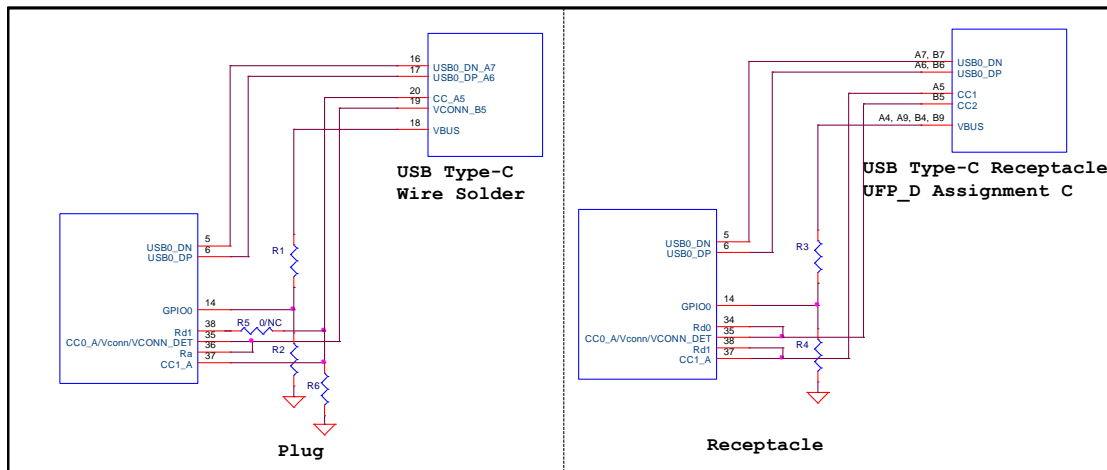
16
17
USB0_DN_A7
USB0_DP_A6
20
19
CC_A5
VCONN_B5
18
VBUS

USB Type-C
Wire Solder

USB0_DN
USB0_DP
5
6
R1
GPIO0
14
Rd1
CC0_A/Vconn/VCONN_DET
Ra
CC1_A
38
35
36
37
R5
0/NC
R2
R6

Plug

A7, B7
A6, B6
USB0_DN
USB0_DP
A5
B5
CC1
CC2
A4, A9, B4, B9
VBUS

USB Type-C Receptacle
UFP_D Assignment C

USB0_DN
USB0_DP
5
6
R3
GPIO0
14
Rd0
CC0_A/Vconn/VCONN_DET
Rd1
CC1_A
34
35
38
37
R4

Receptacle